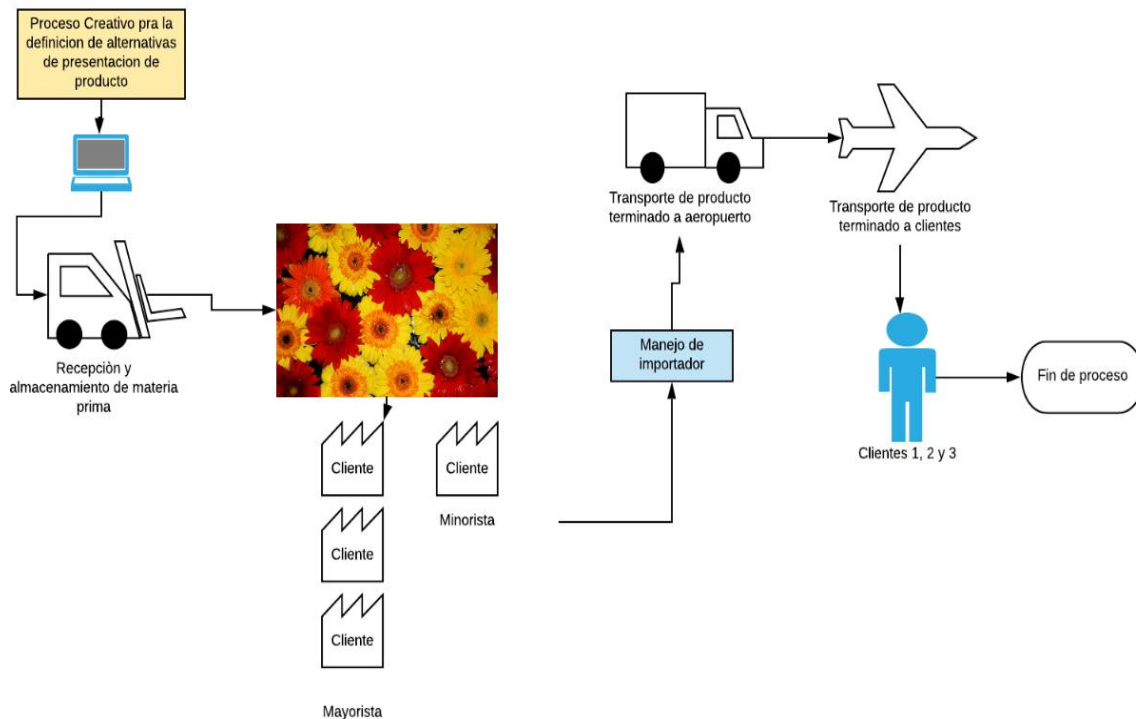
Proceso Creativo pra la definicion de alternativas de presentacion de producto

Recepciòn y almacenamiento de materia prima

Cliente

Cliente

Cliente

Mayorista

Cliente

Minorista

Manejo de importador

Transporte de producto terminado a aeropuerto

Transporte de producto terminado a clientes

Clientes 1, 2 y 3

Fin de proceso